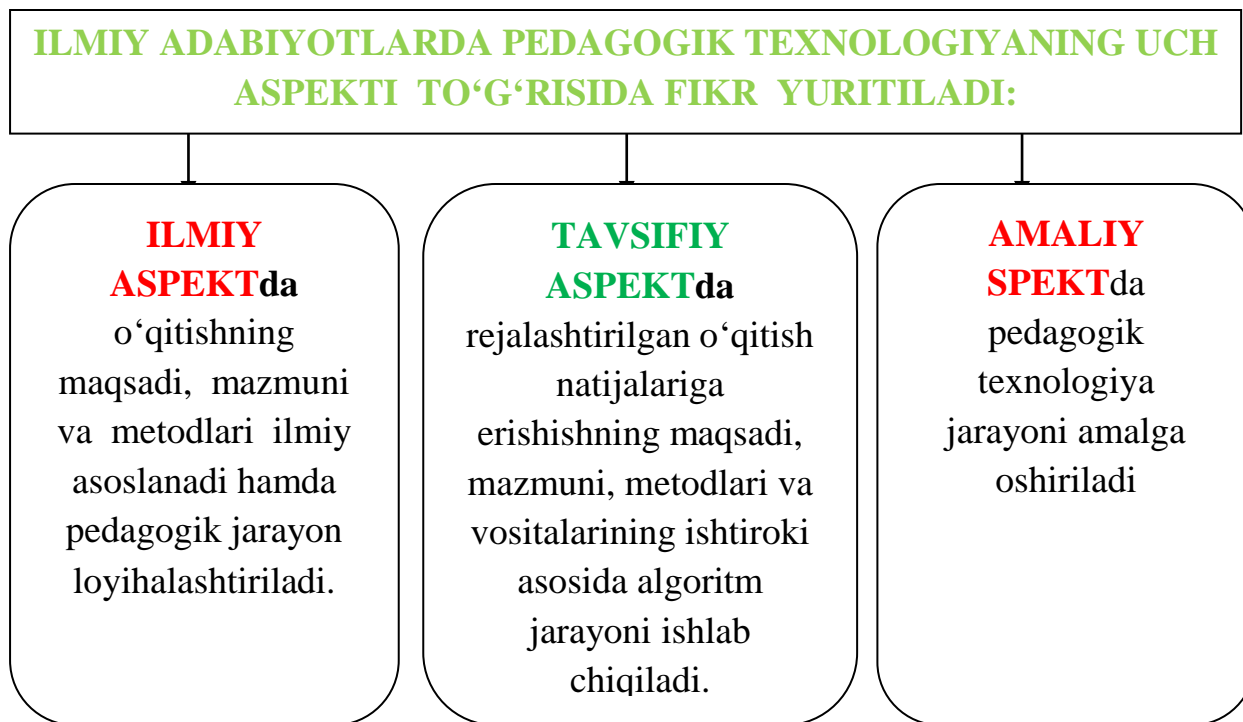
ILMIY ADABIYOTLARDA PEDAGOGIK TEXNOLOGIYANING UCH ASPEKTI TO‘G‘RISIDA FIKR YURITILADI:

ILMIY ASPEKTda o‘qitishning maqsadi, mazmuni va metodlari ilmiy asoslanadi hamda pedagogik jarayon loyihalashtiriladi.

TAVSIFIY ASPEKTda rejalashtirilgan o‘qitish natijalariga erishishning maqsadi, mazmuni, metodlari va vositalarining ishtiroki asosida algoritm jarayoni ishlab chiqiladi.

AMALIY SPEKTda pedagogik texnologiya jarayoni amalga oshiriladi